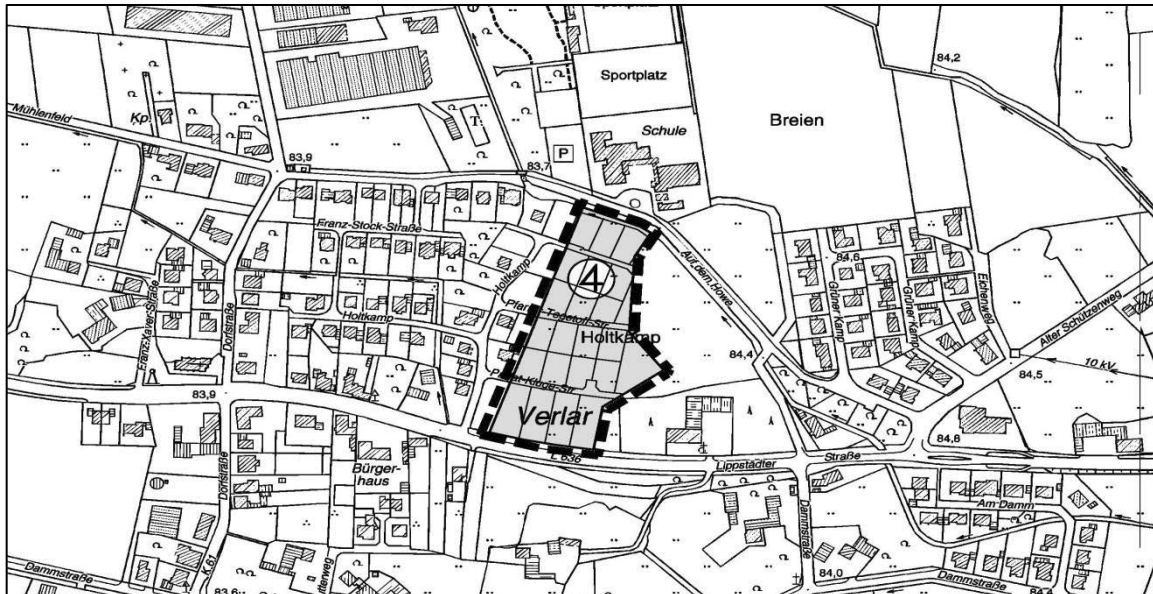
Sportplatz
84,2
Mühlenfeld
Kp.
T.
Schule
Breien
83,9
P
83,7
Franz-Stock-Straße
4
Holtkamp
Pfarrer-Tegetoff-Str.
Auf dem Howe
84,6
Grüner Kamp
Grüner Kamp
Eichenweg
Alter Schützenweg
Franz-Xaver-Straße
Dorfstraße
Holtkamp
Holtkamp
84,4
10 kV
84,5
Pastor-Kluge-Str.
83,9
Verlar
84,8
L 636
Lippstädter
Straße
Dorfstraße
Bürgerhaus
Dammstraße
Am Damm
Dammstraße
K 61
83,6
84,0
Dammstraße
84,4